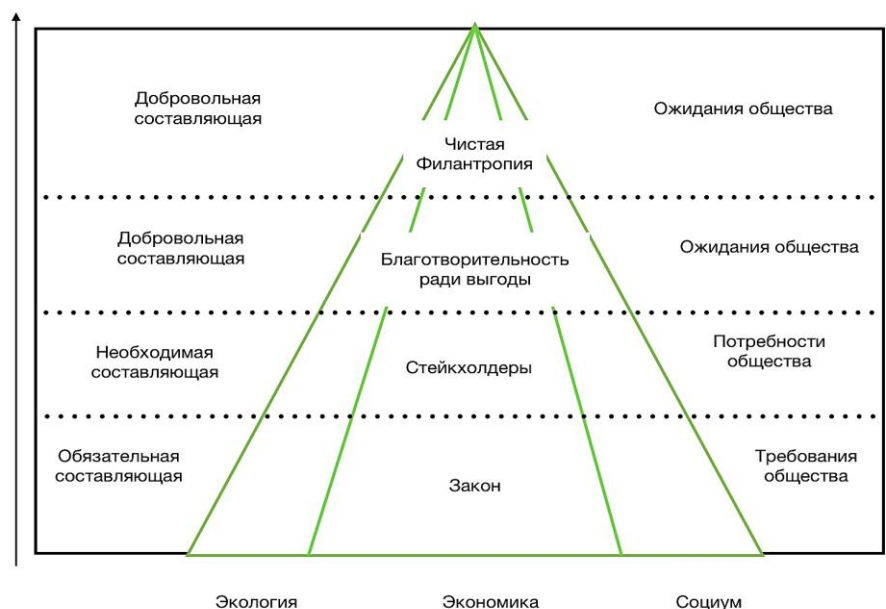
Добровольная составляющая

Чистая Филантропия

Ожидания общества

Добровольная составляющая

Благотворительность ради выгоды

Ожидания общества

Необходимая составляющая

Стейкхолдеры

Потребности общества

Обязательная составляющая

Закон

Требования общества

Экология

Экономика

Социум